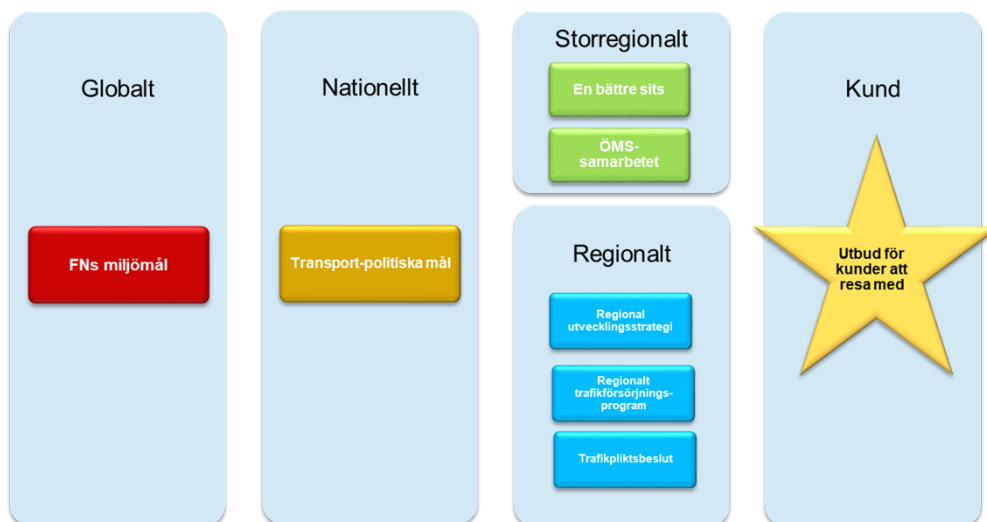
Globalt

FNs miljömål

Nationellt

Transport-politiska mål

Storregionalt

En bättre sits

ÖMS-samarbetet

Regionalt

Regional utvecklingsstrategi

Regionalt trafikförsörjnings-program

Trafikpliktsbeslut

Kund

Utbud för kunder att resa med